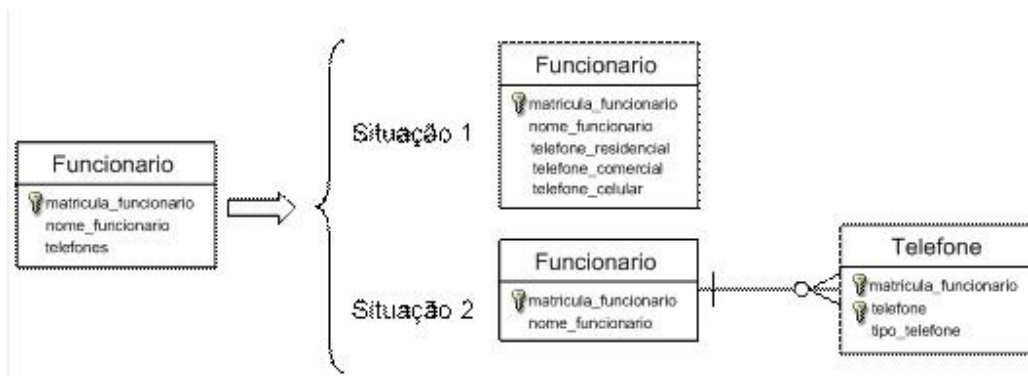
Funcionario

matricula_funcionario
nome_funcionario
telefones

Situação 1

Funcionario

matricula_funcionario
nome_funcionario
telefone_residencial
telefone_comercial
telefone_celular

Situação 2

Funcionario

matricula_funcionario
nome_funcionario

Telefone

matricula_funcionario
telefone
tipo_telefone